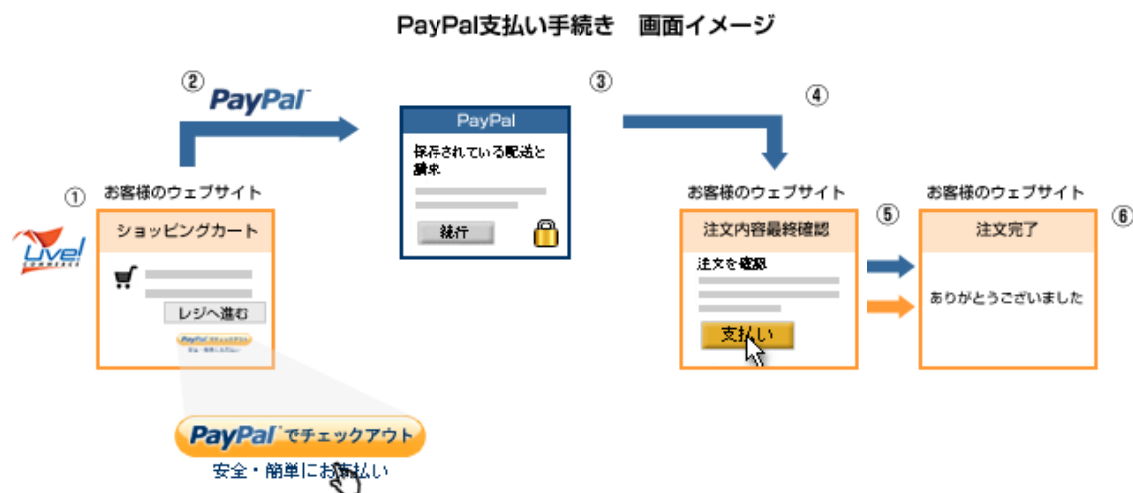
PayPal支払い手続き　画面イメージ

②
PayPal

③
PayPal
保存されている配送と請求
続行

④

①
Live! COMMERCE
お客様のウェブサイト
ショッピングカート
レジへ進む

PayPal でチェックアウト
安全・簡単にお支払い

お客様のウェブサイト
注文内容最終確認
⑤
注文を確認
支払い

お客様のウェブサイト
注文完了
⑥
ありがとうございました